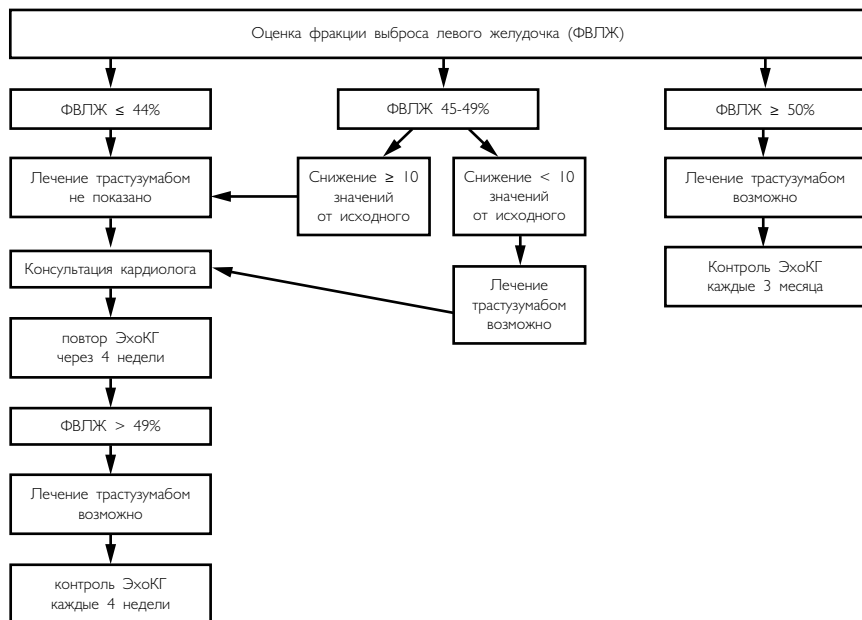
Оценка фракции выброса левого желудочка (ФВЛЖ)

ФВЛЖ ≤ 44%

ФВЛЖ 45-49%

ФВЛЖ ≥ 50%

Лечение трастузумабом не показано

Снижение ≥ 10 значений от исходного

Снижение < 10 значений от исходного

Лечение трастузумабом возможно

Консультация кардиолога

Лечение трастузумабом возможно

Контроль ЭхоКГ каждые 3 месяца

повтор ЭхоКГ через 4 недели

ФВЛЖ > 49%

Лечение трастузумабом возможно

контроль ЭхоКГ каждые 4 недели